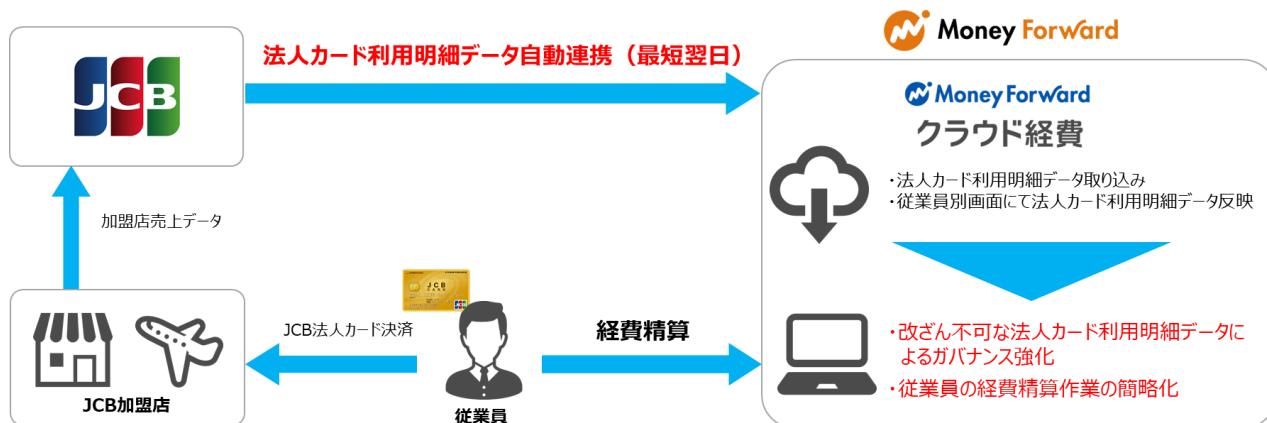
JCB

法人カード利用明細データ自動連携（最短翌日）

Money Forward

Money Forward
クラウド経費

・法人カード利用明細データ取り込み
・従業員別画面にて法人カード利用明細データ反映

加盟店売上データ

JCB

JCB法人カード決済

経費精算

・改ざん不可な法人カード利用明細データによるガバナンス強化
・従業員の経費精算作業の簡略化

JCB加盟店

従業員